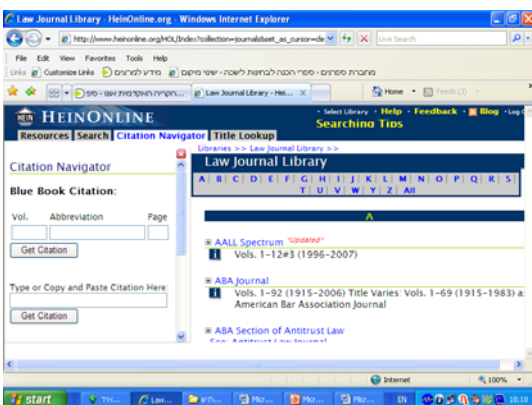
Law Journal Library - HeinOnline.org - Windows Internet Explorer

http://www.heinonline.org/HOL/Index?collection=journals&set_as_cursor=de

Live Search

File Edit View Favorites Tools Help

Links Customize Links מידע למרצים מחברות סמינרים - ספרי הכנה לבחינות לשכה - שטני מיקום

הקריה האקדמית אונו - מיט... Law Journal Library - Hei... X

Home Feeds (J)

HEINONLINE

Select Library • Help • Feedback • Blog • Log

Searching Tips

Resources Search Citation Navigator Title Lookup

Citation Navigator

Blue Book Citation:

Vol. Abbreviation Page

Get Citation

Type or Copy and Paste Citation Here:

Get Citation

Libraries >> Law Journal Library >>

Law Journal Library

A B C D E F G H I J K L M N O P Q R S T U V W Y Z All

A

AALL Spectrum "Updated"

Vols. 1-12#3 (1996-2007)

ABA Journal

Vols. 1-92 (1915-2006) Title Varies: Vols. 1-69 (1915-1983) a: American Bar Association Journal

ABA Section of Antitrust Law

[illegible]

Internet

100%

start

EN 10:10